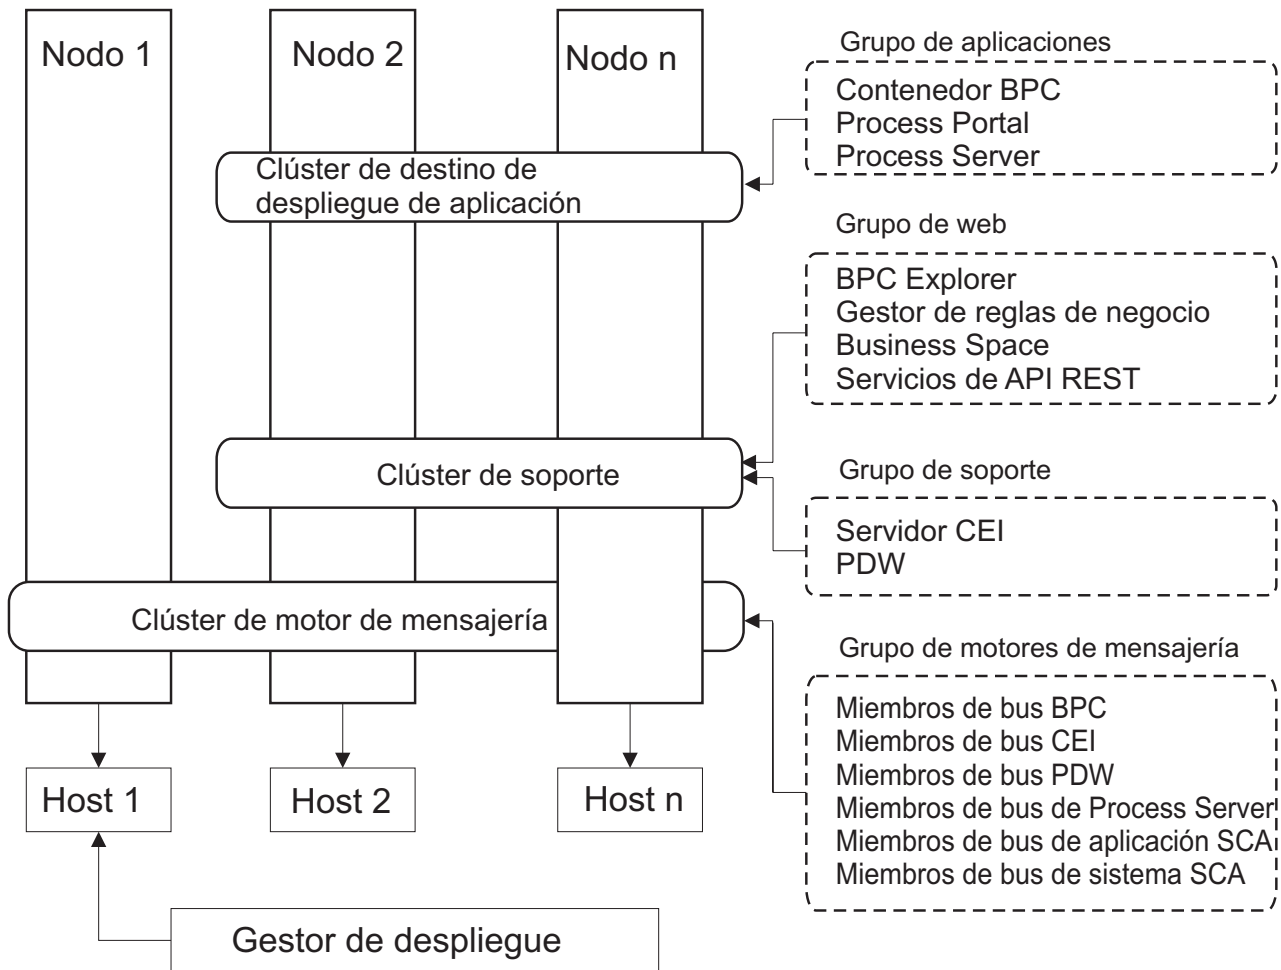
Nodo 1

Nodo 2

Nodo n

Grupo de aplicaciones

Contenedor BPC
Process Portal
Process Server

Clúster de destino de despliegue de aplicación

Grupo de web

BPC Explorer
Gestor de reglas de negocio
Business Space
Servicios de API REST

Clúster de soporte

Grupo de soporte

Servidor CEI
PDW

Clúster de motor de mensajería

Grupo de motores de mensajería

Miembros de bus BPC
Miembros de bus CEI
Miembros de bus PDW
Miembros de bus de Process Server
Miembros de bus de aplicación SCA
Miembros de bus de sistema SCA

Host 1

Host 2

Host n

Gestor de despliegue